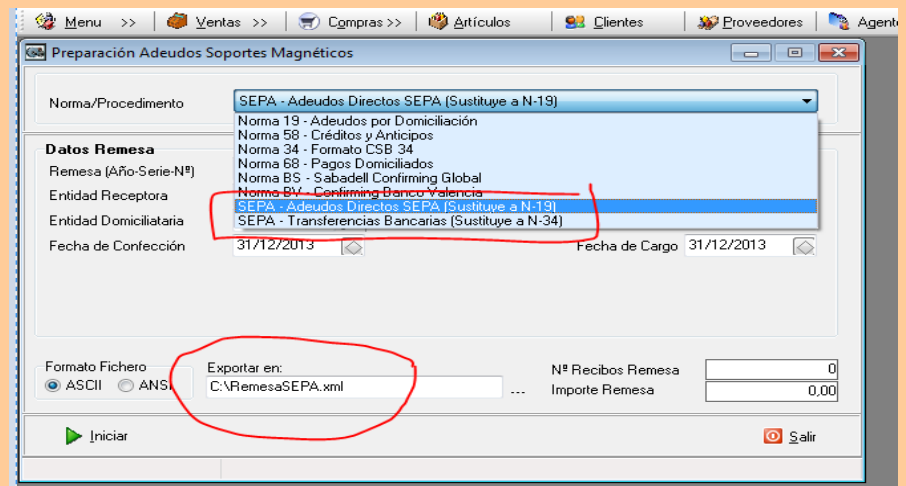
Menu >> Ventas >> Compras >> Artículos Clientes Proveedores Agente

Preparación Adeudos Soportes Magnéticos

Norma/Procedimento SEPA - Adeudos Directos SEPA (Sustituye a N-19)

Norma 19 - Adeudos por Domiciliación
Norma 58 - Créditos y Anticipos
Norma 34 - Formato CSB 34
Norma 68 - Pagos Domiciliados
Norma BS - Sabadell Confirming Global
Norma BV - Confirming Banco Valencia
SEPA - Adeudos Directos SEPA (Sustituye a N-19)
SEPA - Transferencias Bancarias (Sustituye a N-34)

Datos Remesa
Remesa (Año-Serie-Nº)
Entidad Receptora
Entidad Domiciliataria
Fecha de Confección 31/12/2013
Fecha de Cargo 31/12/2013

Formato Fichero
ASCII ANSI
Exportar en:
C:\RemesaSEPA.xml ...
Nº Recibos Remesa 0
Importe Remesa 0,00

Iniciar
Salir